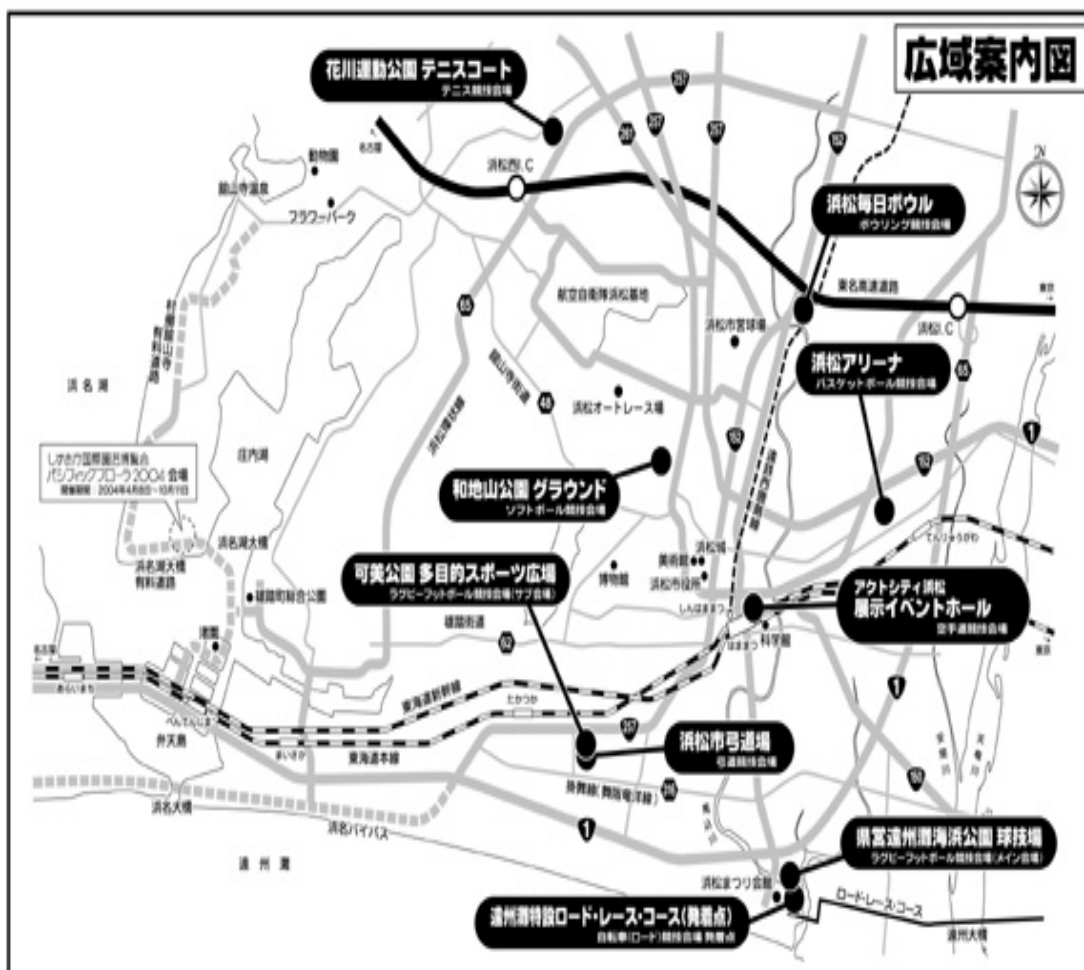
広域案内図

花川運動公園 テニスコート
テニス競技会場

浜松毎日ボウル
ボウリング競技会場

浜松アリーナ
バスケットボール競技会場

和地山公園 グラウンド
ソフトボール競技会場

可美公園 多目的スポーツ広場
ラグビーフットボール競技会場(サブ会場)

アクトシティ浜松
展示イベントホール
空手道競技会場

浜松市弓道場
弓道競技会場

県営遠州灘海浜公園 球技場
ラグビーフットボール競技会場(メイン会場)

遠州灘特設ロード・レース・コース(発着点)
自転車(ロード)競技会場 発着点

しずおか国際園芸博覧会
パシフィックフローラ2004 会場
開催期間：2004年4月8日〜10月11日

浜松西I.C
浜松I.C
東名高速道路
動物園
舘山寺温泉
フラワーパーク
航空自衛隊浜松基地
浜松市営球場
浜松オートレース場
浜名湖
庄内湖
浜名湖大橋
浜名湖有料道路
村櫛舘山寺有料道路
雄踏町総合公園
雄踏街道
美術館
浜松城
浜松市役所
博物館
科学館
東海道新幹線
東海道本線
遠州鉄道
弁天島
浜名大橋
浜名バイパス
遠州灘
浜松まつり会館
ロード・レース・コース
遠州大橋
舞阪線(舞阪竜洋線)
舘山寺街道
浜松環状線
あらいまち
べんてんじま
まいさか
たかつか
はままつ
しんはままつ
てんりゅうがわ